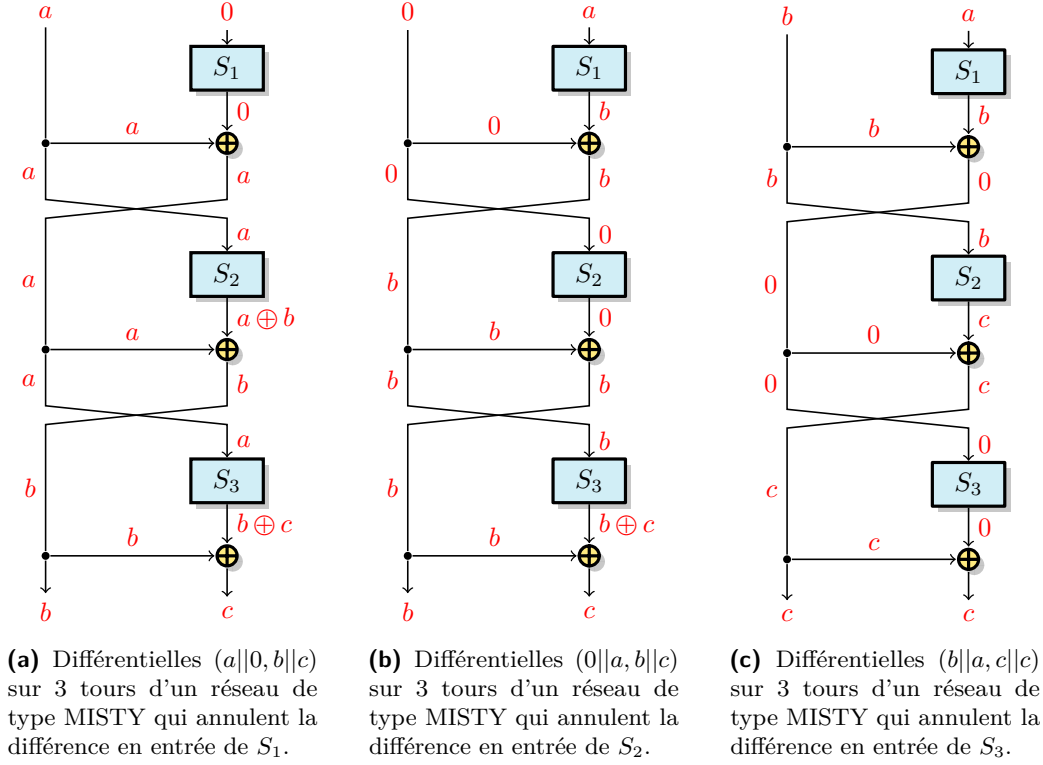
$a$ $0$

$S_1$

$0$

$a$

$a$ $a$

$a$

$a$

$S_2$

$a \oplus b$

$a$

$a$ $b$

$a$

$b$

$S_3$

$b \oplus c$

$b$

$b$ $c$

$0$ $a$

$S_1$

$b$

$0$

$0$ $b$

$0$

$b$

$S_2$

$0$

$b$

$b$ $b$

$b$

$b$

$S_3$

$b \oplus c$

$b$

$b$ $c$

$b$ $a$

$S_1$

$b$

$b$

$b$ $0$

$b$

$0$

$S_2$

$c$

$0$

$0$ $c$

$0$

$c$

$S_3$

$0$

$c$

$c$ $c$

**(a)** Différentielles $(a||0, b||c)$ sur 3 tours d'un réseau de type MISTY qui annulent la différence en entrée de $S_1$.

**(b)** Différentielles $(0||a, b||c)$ sur 3 tours d'un réseau de type MISTY qui annulent la différence en entrée de $S_2$.

**(c)** Différentielles $(b||a, c||c)$ sur 3 tours d'un réseau de type MISTY qui annulent la différence en entrée de $S_3$.